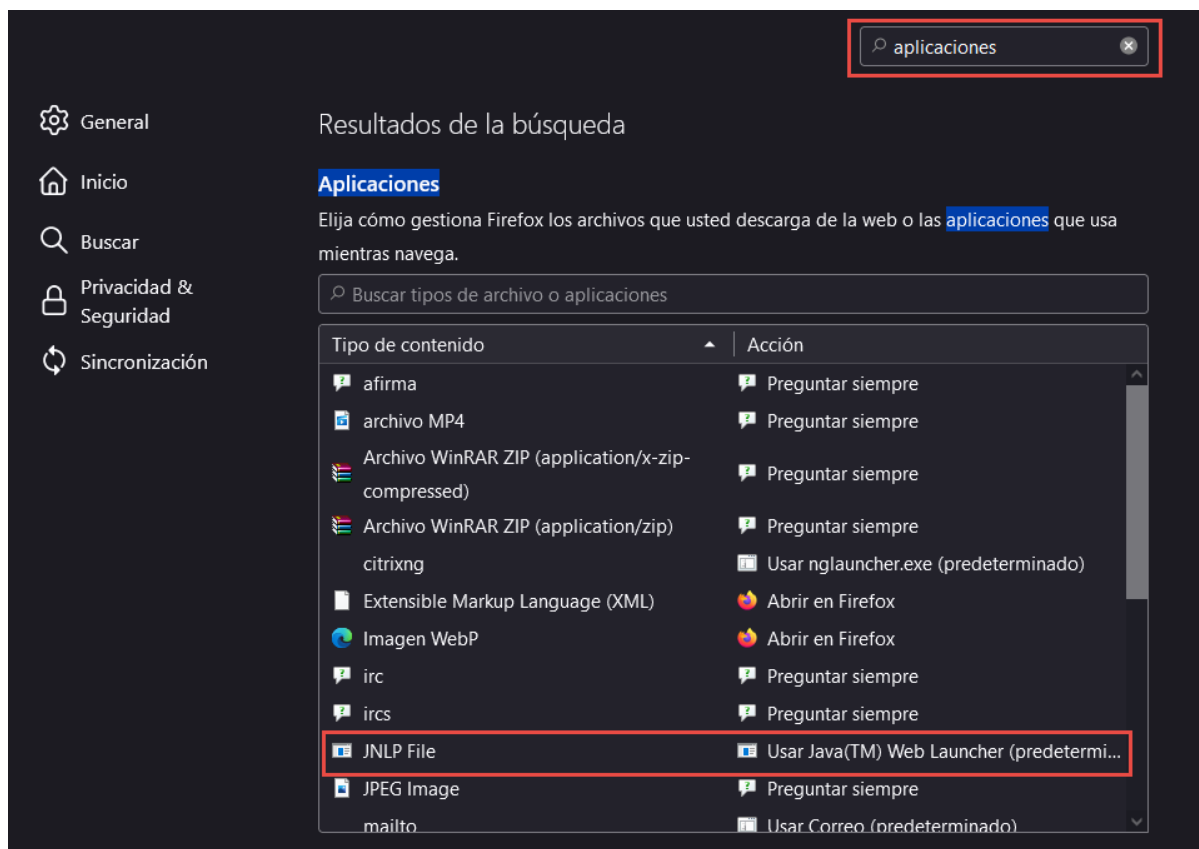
aplicaciones

General

Inicio

Buscar

Privacidad & Seguridad

Sincronización

Resultados de la búsqueda

Aplicaciones

Elija cómo gestiona Firefox los archivos que usted descarga de la web o las aplicaciones que usa mientras navega.

Buscar tipos de archivo o aplicaciones

| Tipo de contenido | Acción |
|---|---|
| afirma | Preguntar siempre |
| archivo MP4 | Preguntar siempre |
| Archivo WinRAR ZIP (application/x-zip-compressed) | Preguntar siempre |
| Archivo WinRAR ZIP (application/zip) | Preguntar siempre |
| citrixng | Usar nglauncher.exe (predeterminado) |
| Extensible Markup Language (XML) | Abrir en Firefox |
| Imagen WebP | Abrir en Firefox |
| irc | Preguntar siempre |
| ircs | Preguntar siempre |
| JNLP File | Usar Java(TM) Web Launcher (predetermi... |
| JPEG Image | Preguntar siempre |
| mailto | Usar Correo (predeterminado) |